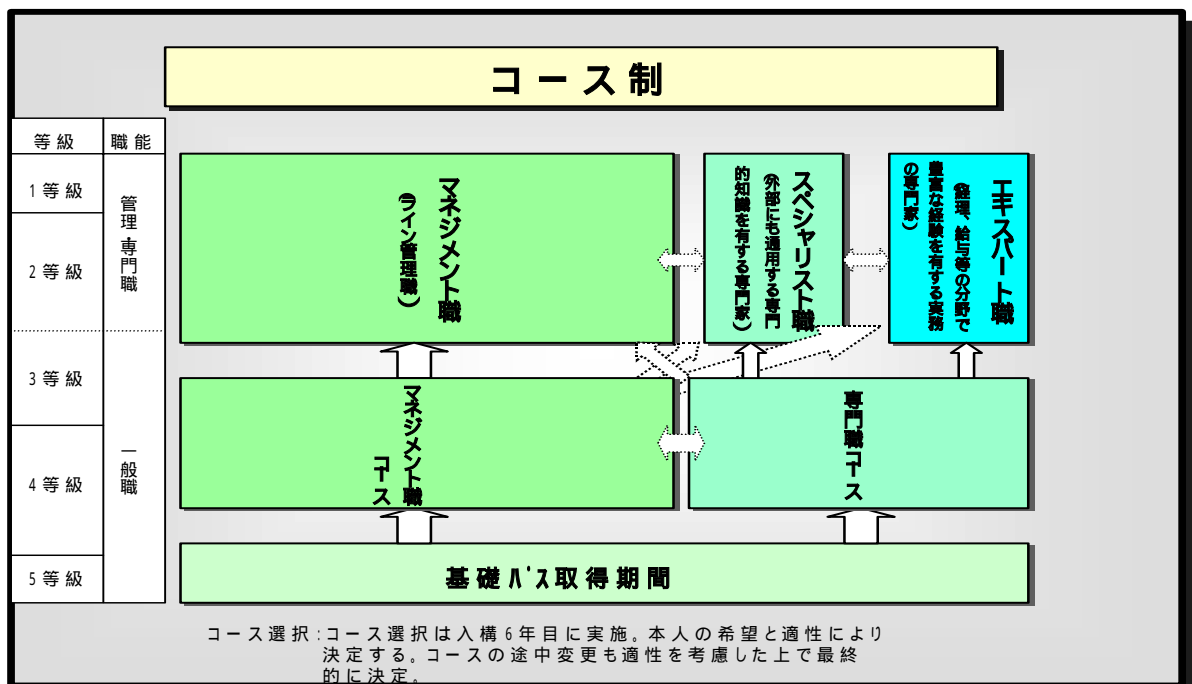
コース制

| 等級 | 職能 |
|---|---|
| 1等級 | 管理・専門職 |
| 2等級 | |
| 3等級 | 一般職 |
| 4等級 | |
| 5等級 | |

マネジメント職
(ライン管理職)

スペシャリスト職
(外部にも通用する専門的知識を有する専門家)

エキスパート職
(経理、給与等の分野で豊富な経験を有する実務の専門家)

マネジメント職コース

専門職コース

基礎パス取得期間

コース選択:コース選択は入構6年目に実施。本人の希望と適性により決定する。コースの途中変更も適性を考慮した上で最終的に決定。